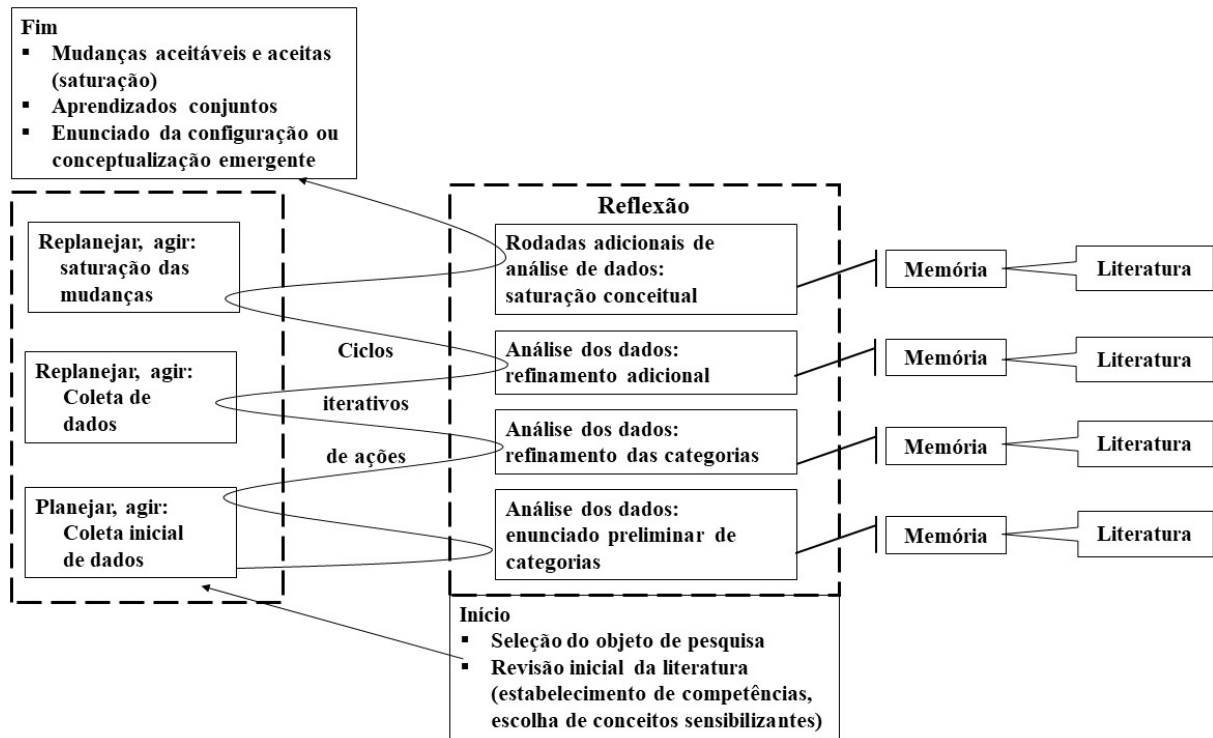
Fim
▪ Mudanças aceitáveis e aceitas (saturação)
▪ Aprendizados conjuntos
▪ Enunciado da configuração ou conceptualização emergente

Replanejar, agir: saturação das mudanças

Replanejar, agir: Coleta de dados

Planejar, agir: Coleta inicial de dados

Ciclos iterativos de ações

Reflexão

Rodadas adicionais de análise de dados: saturação conceitual

Análise dos dados: refinamento adicional

Análise dos dados: refinamento das categorias

Análise dos dados: enunciado preliminar de categorias

Memória
Literatura

Memória
Literatura

Memória
Literatura

Memória
Literatura

Início
▪ Seleção do objeto de pesquisa
▪ Revisão inicial da literatura (estabelecimento de competências, escolha de conceitos sensibilizantes)